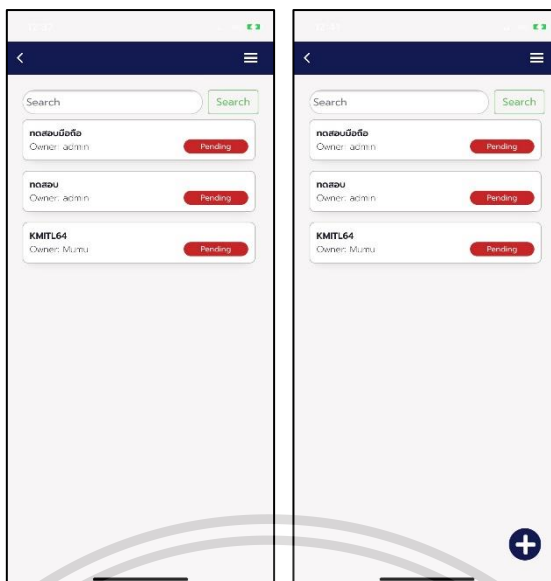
<

Search

Search

ทดสอบมือถือ
Owner: admin
Pending

ทดสอบ
Owner: admin
Pending

KMITL64
Owner: Mumu
Pending

<

Search

Search

ทดสอบมือถือ
Owner: admin
Pending

ทดสอบ
Owner: admin
Pending

KMITL64
Owner: Mumu
Pending